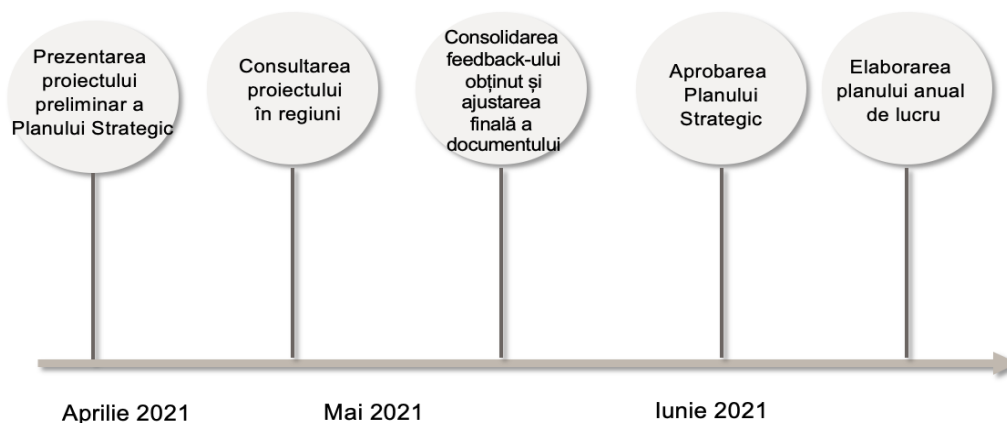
Prezentarea proiectului preliminar a Planului Strategic

Consultarea proiectului în regiuni

Consolidarea feedback-ului obținut și ajustarea finală a documentului

Aprobarea Planului Strategic

Elaborarea planului anual de lucru

Aprilie 2021

Mai 2021

Iunie 2021